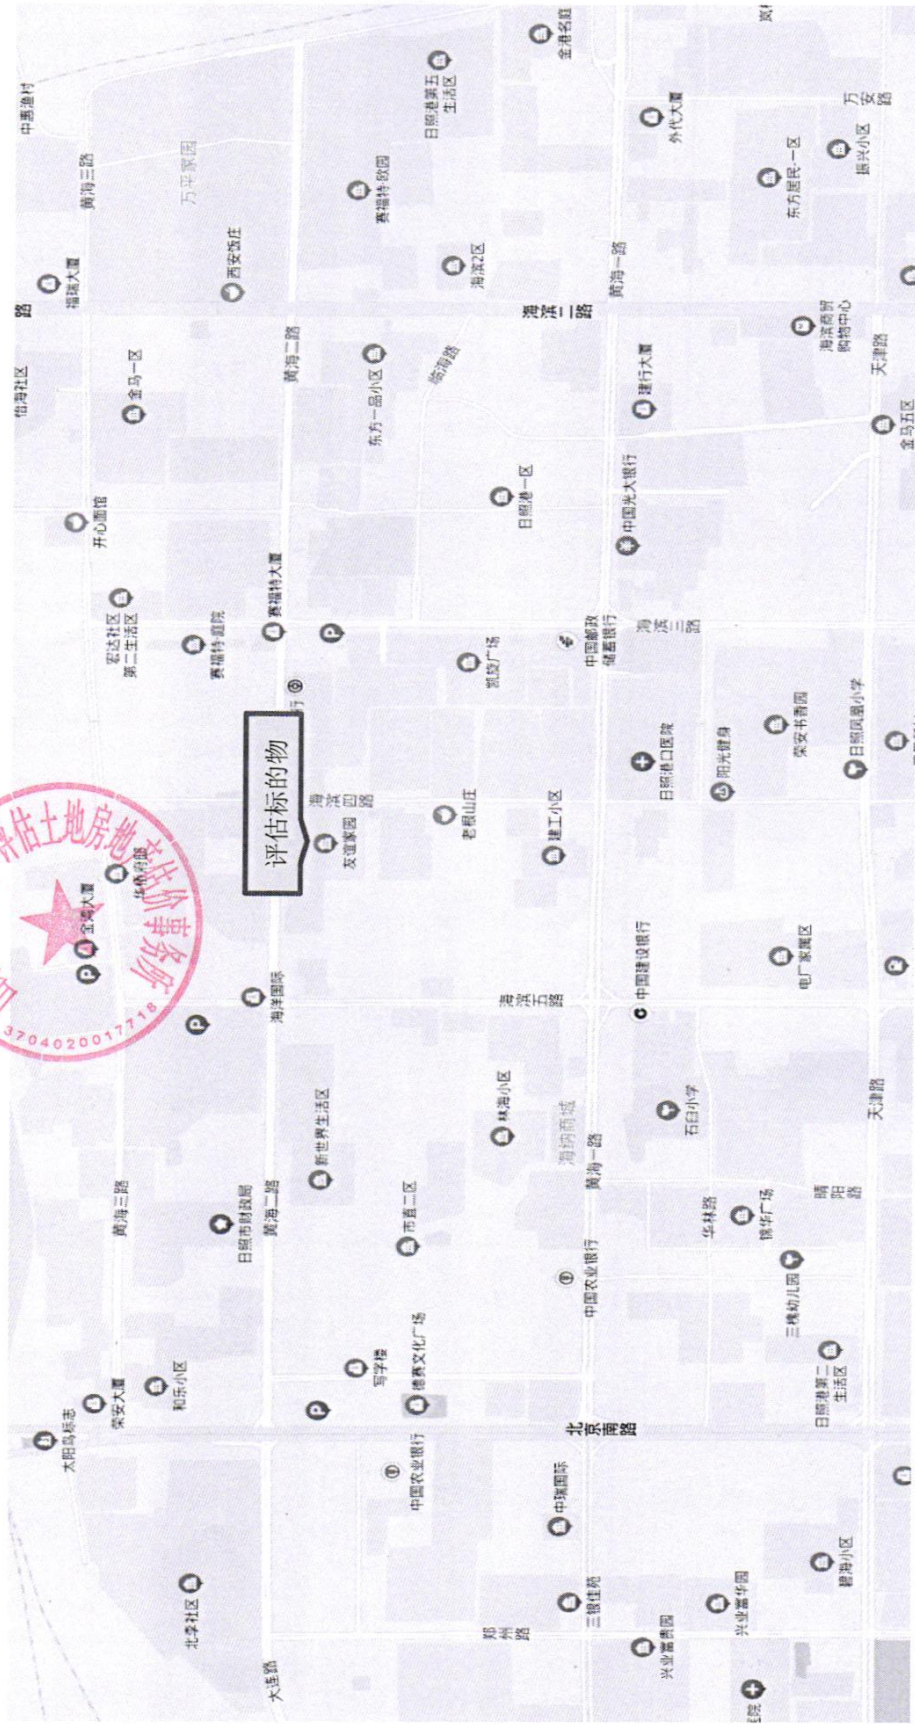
评估标的物

3704020017718

中西渔村
黄海三路
万平家园
福瑞大厦
西安饭庄
赛福特致园
日照港第五生活区
金港名园
怡海社区
路
金马一区
海滨2区
外代大厦
东方居民一区
万安路
振兴小区
黄海二路
东方一品小区
临海路
海滨二路
黄海一路
建行大厦
海滨商贸购物中心
天津路
金马五区
开心酒馆
日照港一区
中国光大银行
宏达社区第二生活区
赛福特大厦
赛福特庭院
凯旋广场
中国邮政储蓄银行
海滨三路
行
海滨四路
友谊家园
老银山庄
日照港口医院
阳光健身
荣安书香园
日照凤凰小学
建工小区
金海大厦
华侨酒店
海洋国际
中国建设银行
电厂家属区
海滨五路
林海小区
海拓商城
黄海一路
石臼小学
天津路
新世界生活区
黄海三路
日照市财政局
黄海二路
市直二区
华林路
博苑广场
晴阳路
中国农业银行
三棵幼儿园
太阳岛标志
荣安大厦
和乐小区
写字楼
德真文化广场
日照港第二生活区
中国农业银行
北京南路
中瑞国际
北李社区
大连路
郑州路
三辣佳苑
兴业富春园
兴业富华园
碧海小区
医院